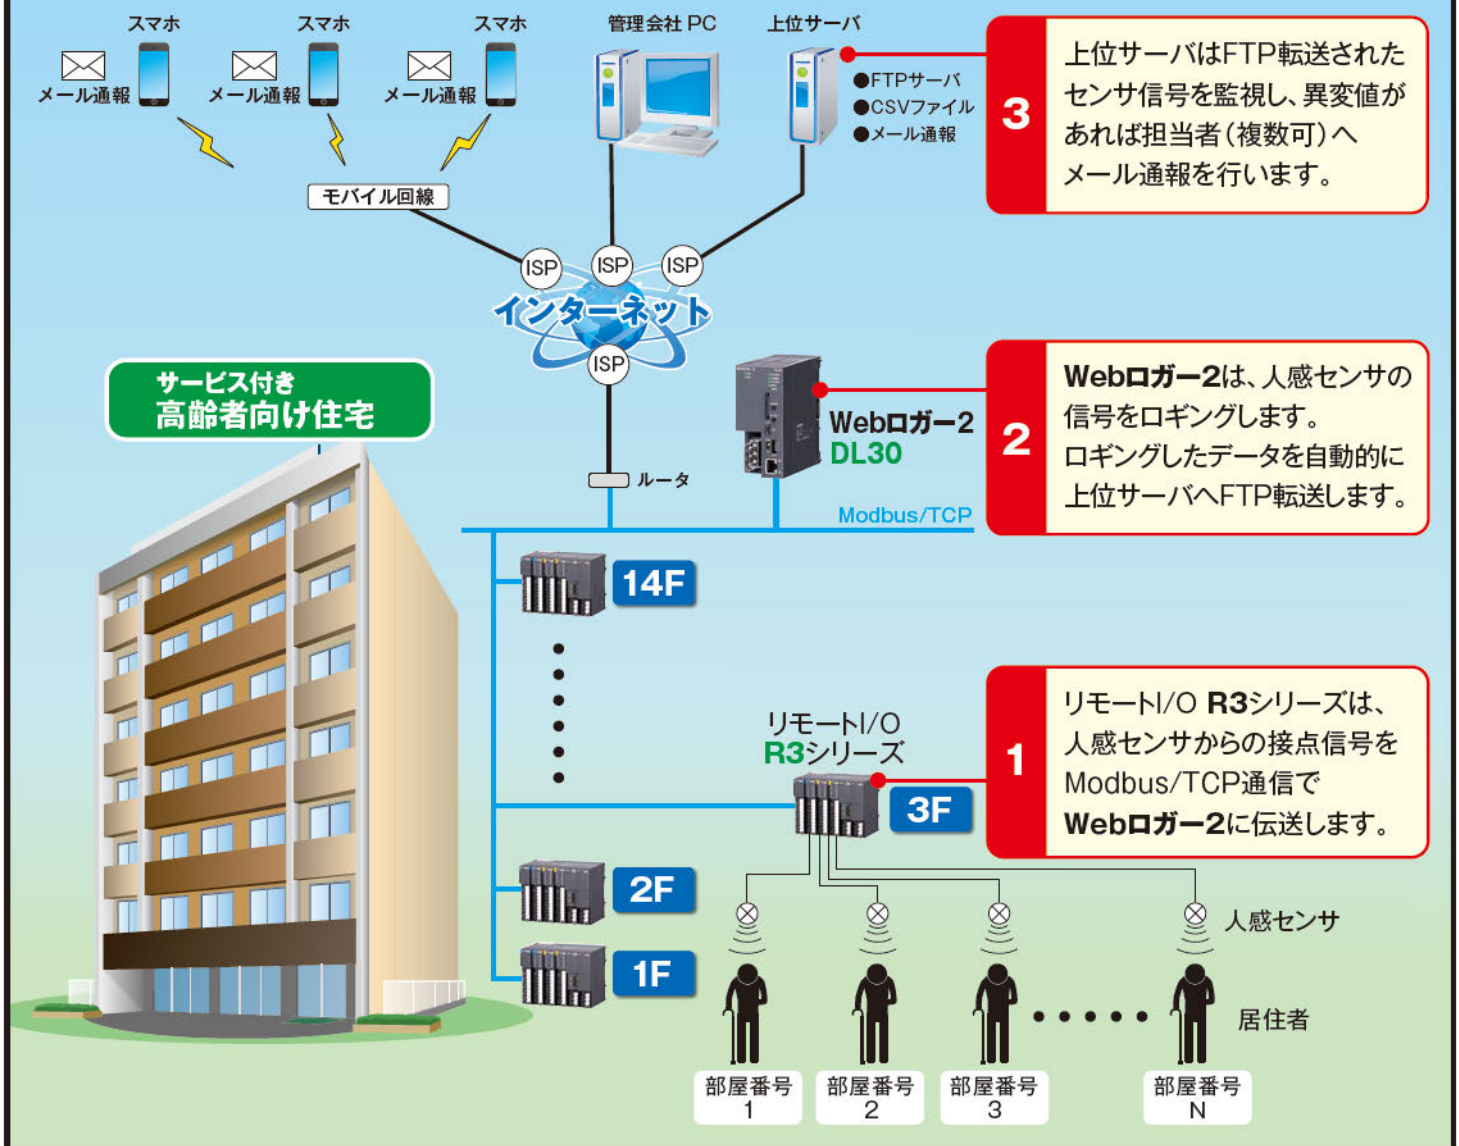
スマホ
メール通報
スマホ
メール通報
スマホ
メール通報
管理会社 PC
上位サーバ
●FTPサーバ
●CSVファイル
●メール通報

3
上位サーバはFTP転送されたセンサ信号を監視し、異変値があれば担当者(複数可)へメール通報を行います。

モバイル回線
ISP
ISP
ISP
インターネット
ISP

サービス付き
高齢者向け住宅

Webロガー2
DL30

2
Webロガー2は、人感センサの信号をロギングします。
ロギングしたデータを自動的に上位サーバへFTP転送します。

ルータ
Modbus/TCP
14F
リモートI/O
R3シリーズ
3F

1
リモートI/O R3シリーズは、人感センサからの接点信号をModbus/TCP通信でWebロガー2に伝送します。

2F
1F
人感センサ
居住者
部屋番号
1
部屋番号
2
部屋番号
3
部屋番号
N